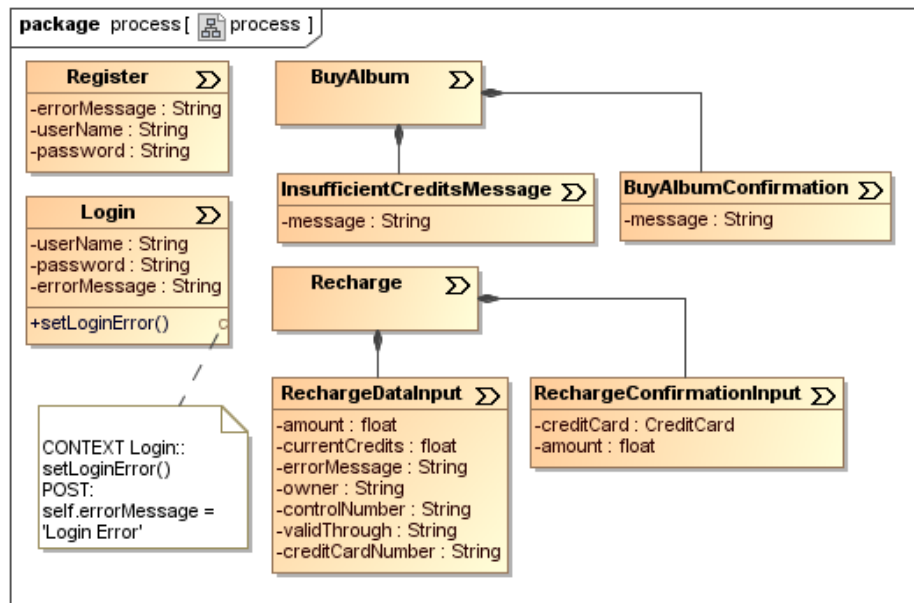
package process [ process ]

Register
-errorMessage : String
-userName : String
-password : String

Login
-userName : String
-password : String
-errorMessage : String
+setLoginError()

CONTEXT Login:: setLoginError()
POST:
self.errorMessage = 'Login Error'

BuyAlbum

InsufficientCreditsMessage
-message : String

BuyAlbumConfirmation
-message : String

Recharge

RechargeDataInput
-amount : float
-currentCredits : float
-errorMessage : String
-owner : String
-controlNumber : String
-validThrough : String
-creditCardNumber : String

RechargeConfirmationInput
-creditCard : CreditCard
-amount : float